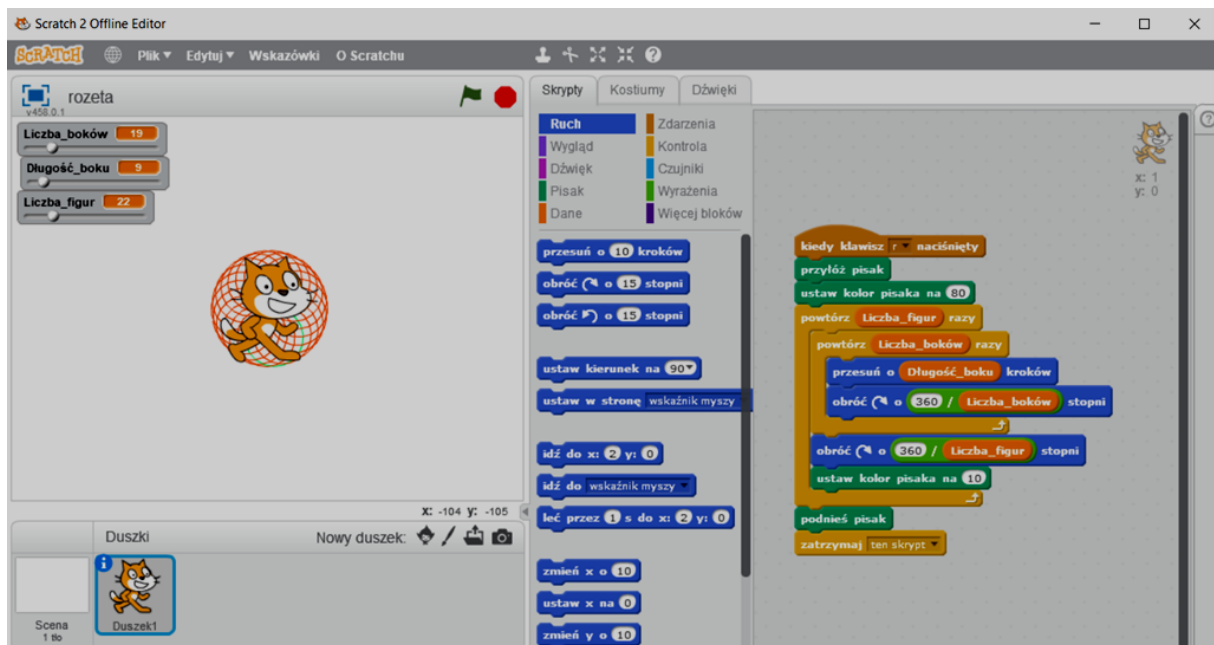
Scratch 2 Offline Editor

SCRATCH Plik ▾ Edytuj ▾ Wskazówki O Scratchu

rozeta
v458.0.1

Liczba_boków 19
Długość_boku 9
Liczba_figur 22

x: -104 y: -105

Duszki Nowy duszek:

Scena
1 tło

Duszek1

Skrypty Kostiumy Dźwięki

Ruch Zdarzenia
Wygląd Kontrola
Dźwięk Czujniki
Pisak Wyrażenia
Dane Więcej bloków

przesuń o 10 kroków
obróć ↻ o 15 stopni
obróć ↺ o 15 stopni
ustaw kierunek na 90▾
ustaw w stronę wskaźnik myszy
idź do x: 2 y: 0
idź do wskaźnik myszy ▾
leć przez 1 s do x: 2 y: 0
zmień x o 10
ustaw x na 0
zmień y o 10

x: 1
y: 0

kiedy klawisz r ▾ naciśnięty
przyłóż pisak
ustaw kolor pisaka na 80
powtórz Liczba_figur razy
powtórz Liczba_boków razy
przesuń o Długość_boku kroków
obróć ↻ o 360 / Liczba_boków stopni
obróć ↻ o 360 / Liczba_figur stopni
ustaw kolor pisaka na 10
podnieś pisak
zatrzymaj ten skrypt ▾